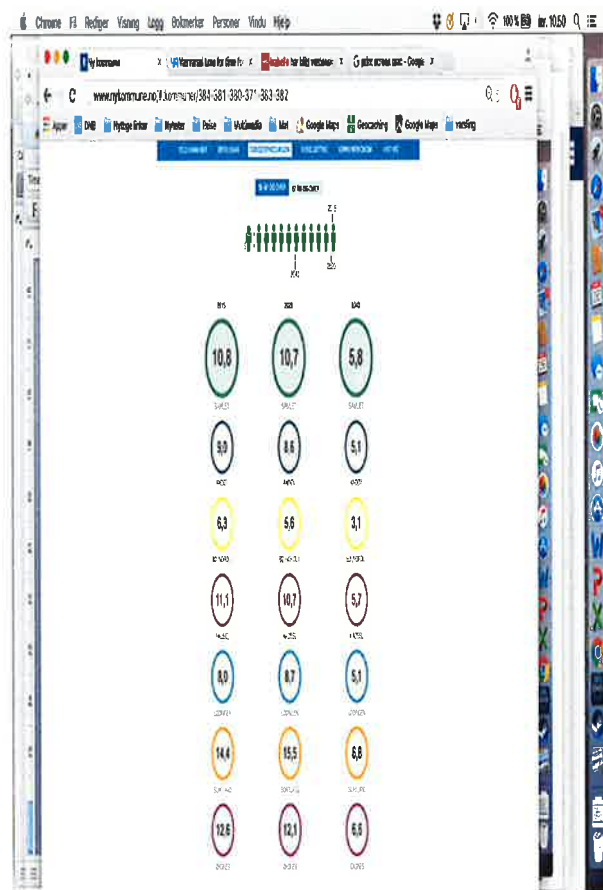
Chrome Fil Rediger Visning Logg Bokmerker Personer Vindu Hjelp

100 % tir. 10.50

Ny kommune

Kommunal lone for time fo

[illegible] har tildlig westerner

gebc screen sinc - Google

www.nykommune.no/1/kommuner/384-381-380-371-363-382

Apper DNB Nyttige linker Nyheter Reise Multimedia Mat Google Maps Geocaching Google Maps venting

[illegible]

2015 2025 2040

10,8
SAMLET

10,7
SAMLET

5,8
SAMLET

9,0
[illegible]

8,6
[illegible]

5,1
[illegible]

6,3
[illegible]

5,6
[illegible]

3,1
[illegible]

11,1
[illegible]

10,7
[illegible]

5,7
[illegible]

8,0
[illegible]

8,7
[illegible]

5,1
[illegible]

14,4
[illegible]

15,5
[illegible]

6,8
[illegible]

12,6
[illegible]

12,1
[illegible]

6,6
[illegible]